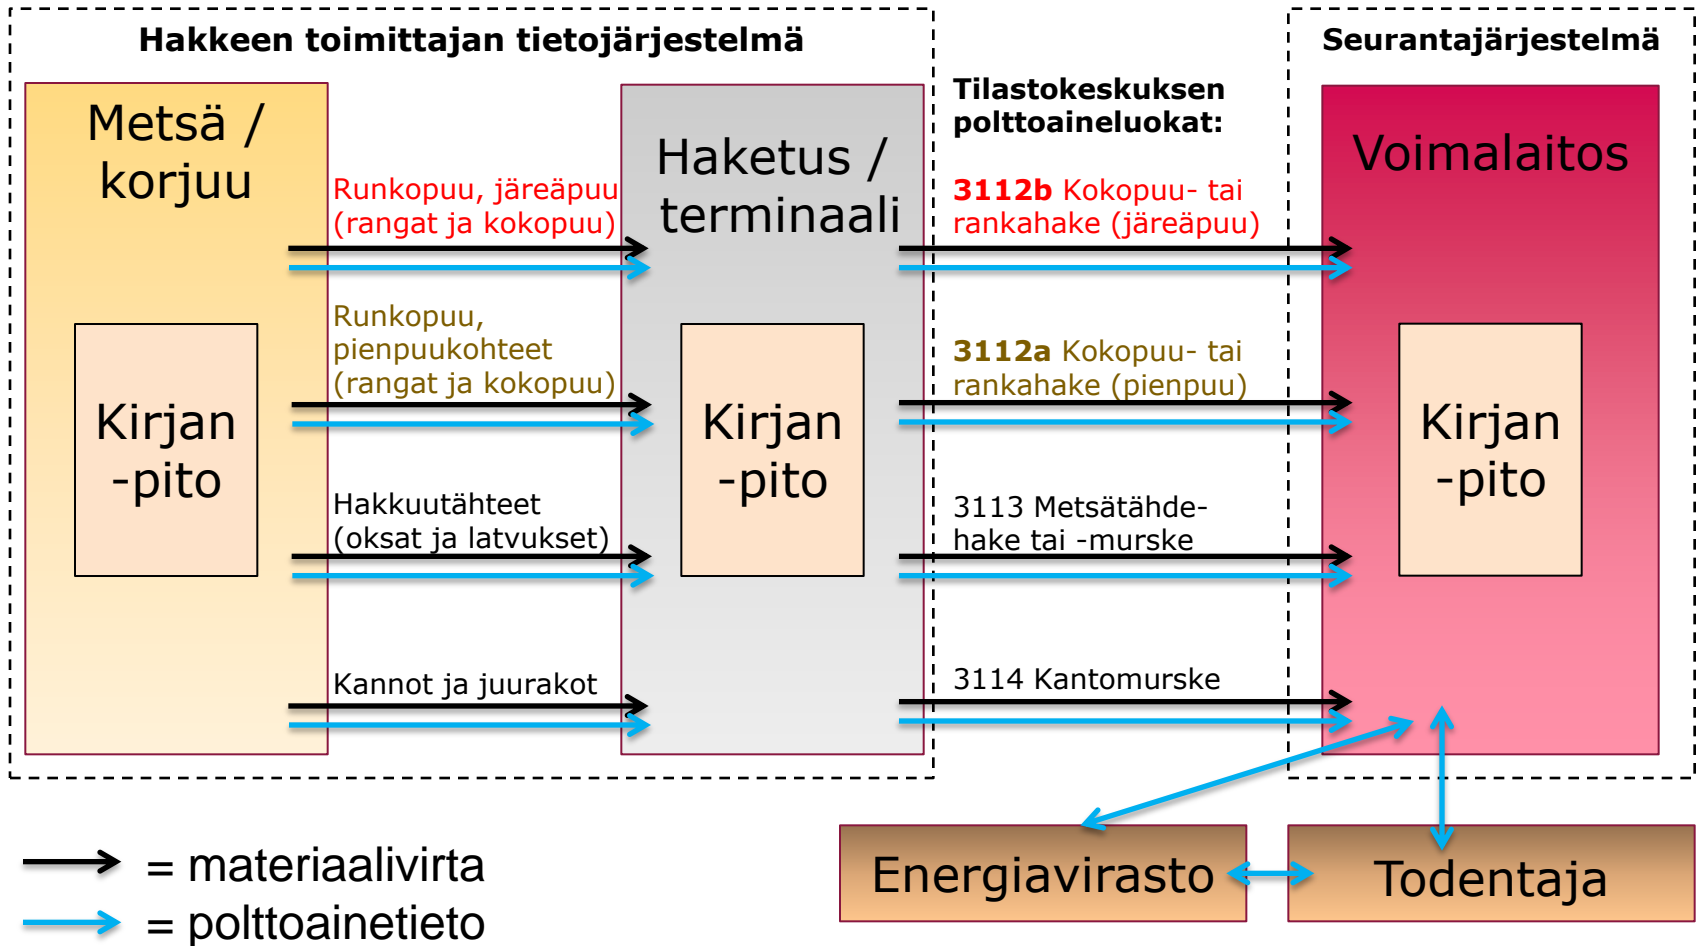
Hakkeen toimittajan tietojärjestelmä

Metsä / korjuu

Kirjan -pito

Runkopuu, järeäpuu (rangat ja kokopuu)

Runkopuu, pienpuukohteet (rangat ja kokopuu)

Hakkuutähteet (oksat ja latvukset)

Kannot ja juurakot

Haketus / terminaali

Kirjan -pito

Tilastokeskuksen polttoaineluokat:

3112b Kokopuu- tai rankahake (järeäpuu)

3112a Kokopuu- tai rankahake (pienpuu)

3113 Metsätähdehake tai -murske

3114 Kantomurske

Seurantajärjestelmä

Voimalaitos

Kirjan -pito

= materiaalivirta
= polttoainetieto

Energiavirasto

Todentaja